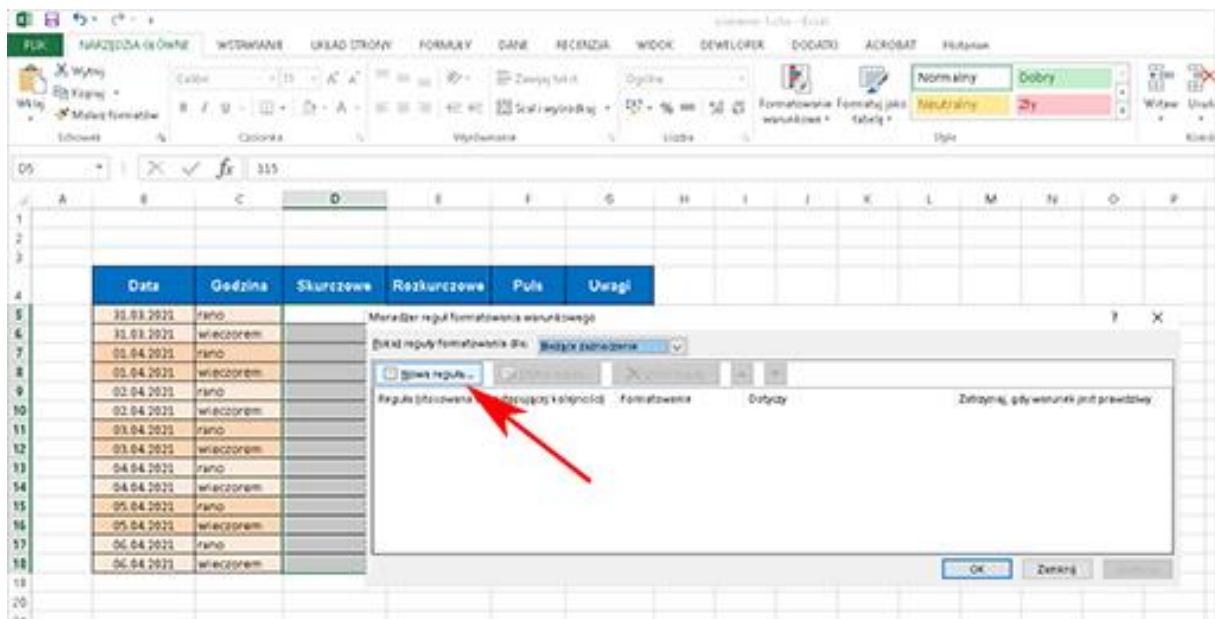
PLIK NARZĘDZIA GŁÓWNE WSTAWIANIE UKŁAD STRONY FORMUŁY DANE RECENZJA WIDOK DEWELOPER DODATKI ACROBAT

Wytnij
Kopiuj
Wklej
Malarz formatów
Schowek

Calibri 11
Czcionka

Zawijaj tekst
Scal i wyśrodkuj
Wyrównanie

Ogólne
Liczba

Formatowanie warunkowe
Formatuj jako tabelę
Normalny
Dobry
Neutralny
Zły
Style

Wstaw
Usuń

D5 $f_x$ 115

| | A | B | C | D | E | F | G | H | I | J | K | L | M | N | O | P |
|---|---|---|---|---|---|---|---|---|---|---|---|---|---|---|---|---|
| 4 | | Data | Godzina | Skurczowe | Rozkurczowe | Puls | Uwagi | | | | | | | | | |
| 5 | | 31.03.2021 | rano | | | | | | | | | | | | | |
| 6 | | 31.03.2021 | wieczorem | | | | | | | | | | | | | |
| 7 | | 01.04.2021 | rano | | | | | | | | | | | | | |
| 8 | | 01.04.2021 | wieczorem | | | | | | | | | | | | | |
| 9 | | 02.04.2021 | rano | | | | | | | | | | | | | |
| 10 | | 02.04.2021 | wieczorem | | | | | | | | | | | | | |
| 11 | | 03.04.2021 | rano | | | | | | | | | | | | | |
| 12 | | 03.04.2021 | wieczorem | | | | | | | | | | | | | |
| 13 | | 04.04.2021 | rano | | | | | | | | | | | | | |
| 14 | | 04.04.2021 | wieczorem | | | | | | | | | | | | | |
| 15 | | 05.04.2021 | rano | | | | | | | | | | | | | |
| 16 | | 05.04.2021 | wieczorem | | | | | | | | | | | | | |
| 17 | | 06.04.2021 | rano | | | | | | | | | | | | | |
| 18 | | 06.04.2021 | wieczorem | | | | | | | | | | | | | |

Menedżer reguł formatowania warunkowego
? ×
Pokaż reguły formatowania dla: Bieżące zaznaczenie
Nowa reguła...
Reguła (stosowana w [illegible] kolejności) Formatowanie Dotyczy Zatrzymaj, gdy warunek jest prawdziwy
OK Zamknij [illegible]